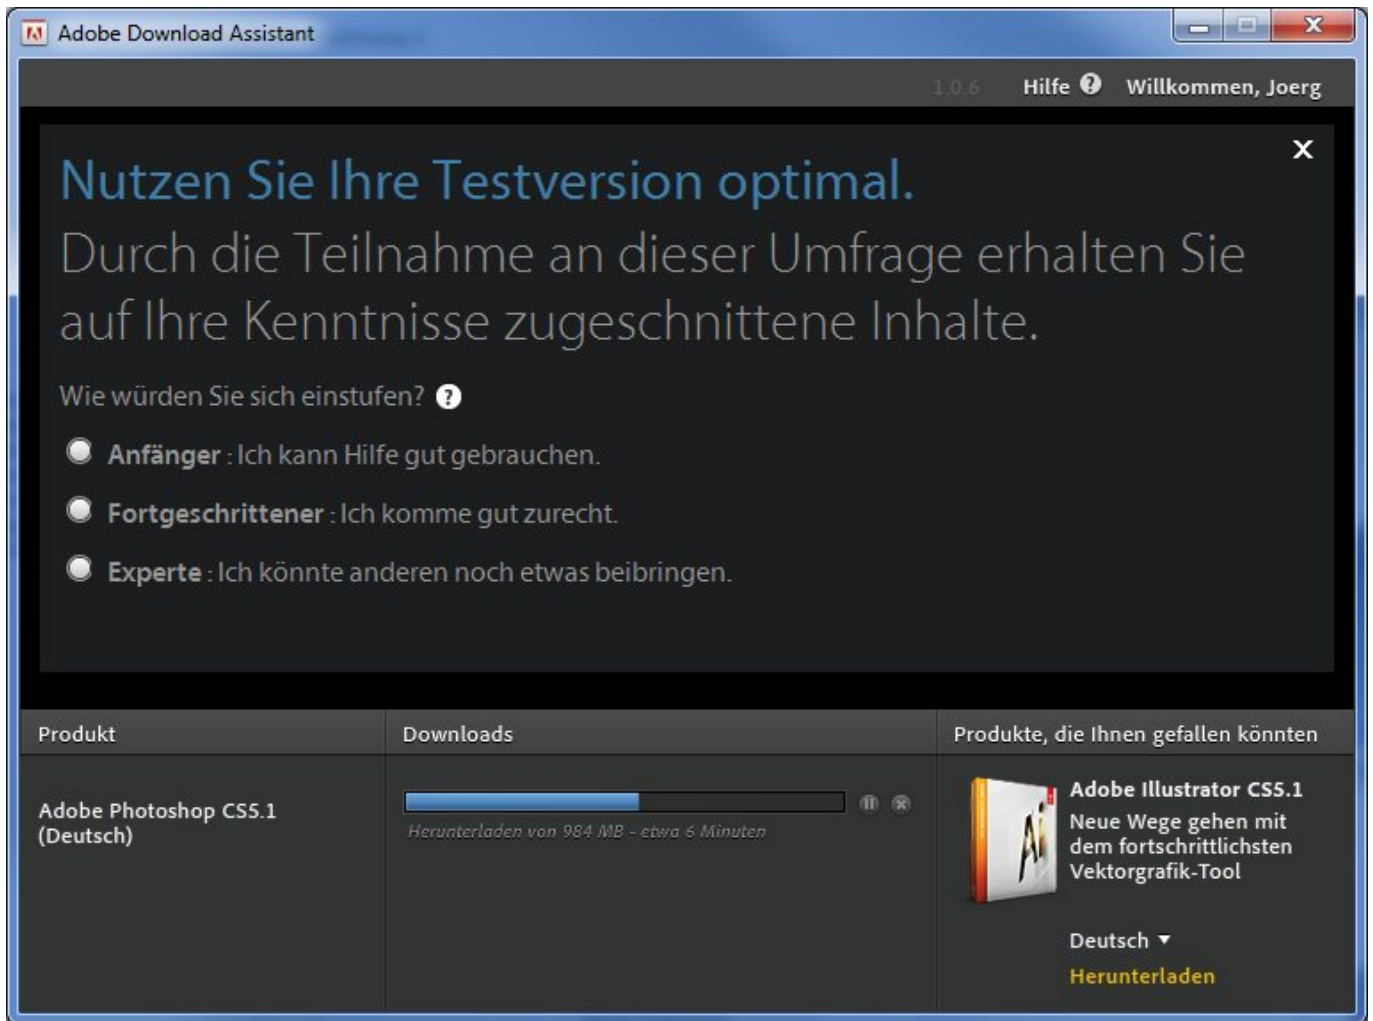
Adobe Download Assistant

1.0.6 Hilfe Willkommen, Joerg

Nutzen Sie Ihre Testversion optimal.

Durch die Teilnahme an dieser Umfrage erhalten Sie auf Ihre Kenntnisse zugeschnittene Inhalte.

Wie würden Sie sich einstufen?

Anfänger : Ich kann Hilfe gut gebrauchen.

Fortgeschrittener : Ich komme gut zurecht.

Experte : Ich könnte anderen noch etwas beibringen.

| Produkt | Downloads | Produkte, die Ihnen gefallen könnten |
|---|---|---|
| Adobe Photoshop CS5.1 (Deutsch) | Herunterladen von 984 MB - etwa 6 Minuten | Adobe Illustrator CS5.1 Neue Wege gehen mit dem fortschrittlichsten Vektorgrafik-Tool Deutsch Herunterladen |